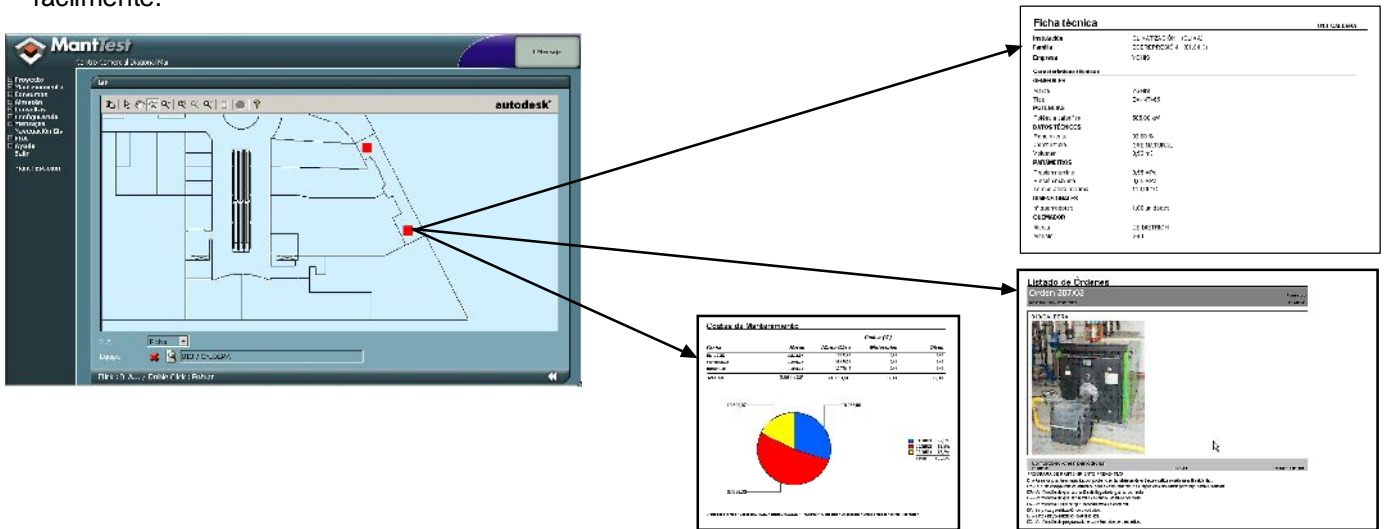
fácilmente:

MantTest
Centro Comercial Diagonal Mar
Mensaje
Proyecto
Mantenimiento
Consumos
Almacén
Consultas
Configuración
Mensajes
Ayuda
Salir
autodesk
Ficha
Equipo
Ficha técnica
Instalación
Familia
Empresa
POTENCIAS
DATOS TÉCNICOS
PARÁMETROS
QUEMADOR
Marca
Modelo
Listado de Órdenes
Orden 207/03
Costes de Mantenimiento
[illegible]